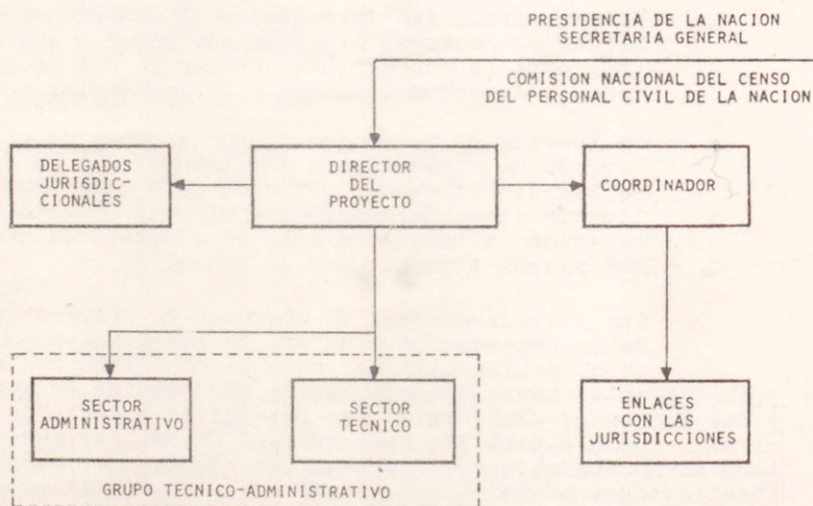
PRESIDENCIA DE LA NACION
SECRETARIA GENERAL

COMISION NACIONAL DEL CENSO
DEL PERSONAL CIVIL DE LA NACION

DELEGADOS JURISDICCIONALES

DIRECTOR DEL PROYECTO

COORDINADOR

SECTOR ADMINISTRATIVO

SECTOR TECNICO

ENLACES CON LAS JURISDICCIONES

GRUPO TECNICO-ADMINISTRATIVO